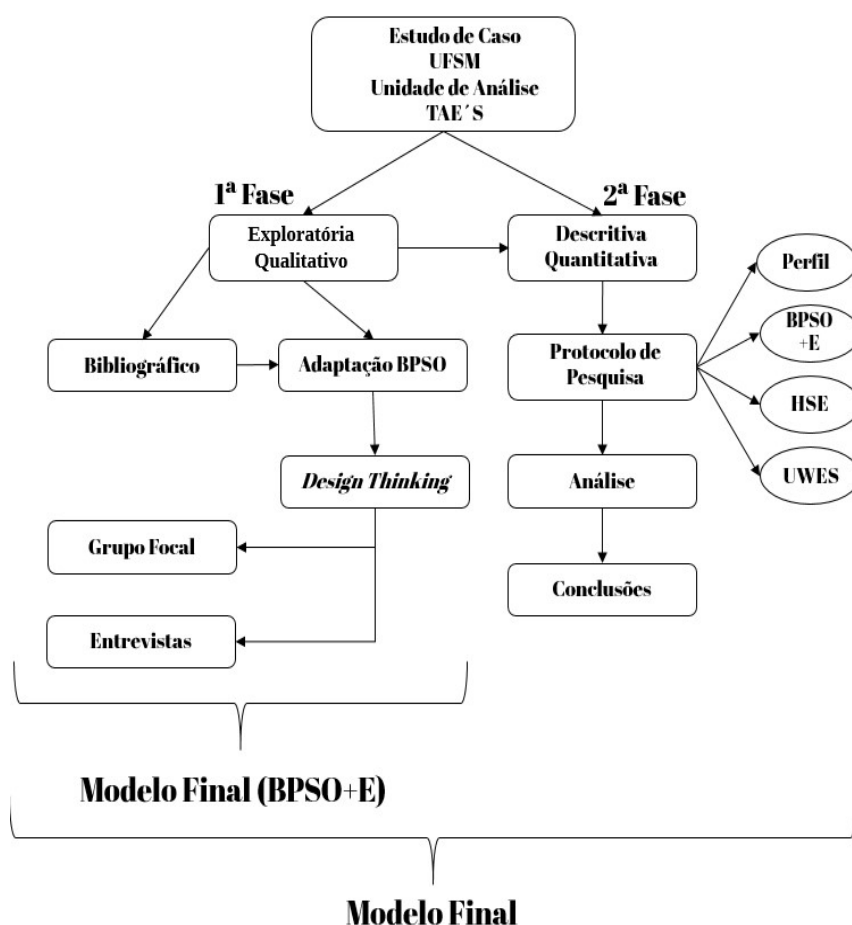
Estudo de Caso
UFSM
Unidade de Análise
TAE´S

1ª Fase

2ª Fase

Exploratória
Qualitativo

Descritiva
Quantitativa

Perfil

Bibliográfico

Adaptação BPSO

Protocolo de
Pesquisa

BPSO
+E

HSE

UWES

Design Thinking

Análise

Grupo Focal

Conclusões

Entrevistas

Modelo Final (BPSO+E)

Modelo Final